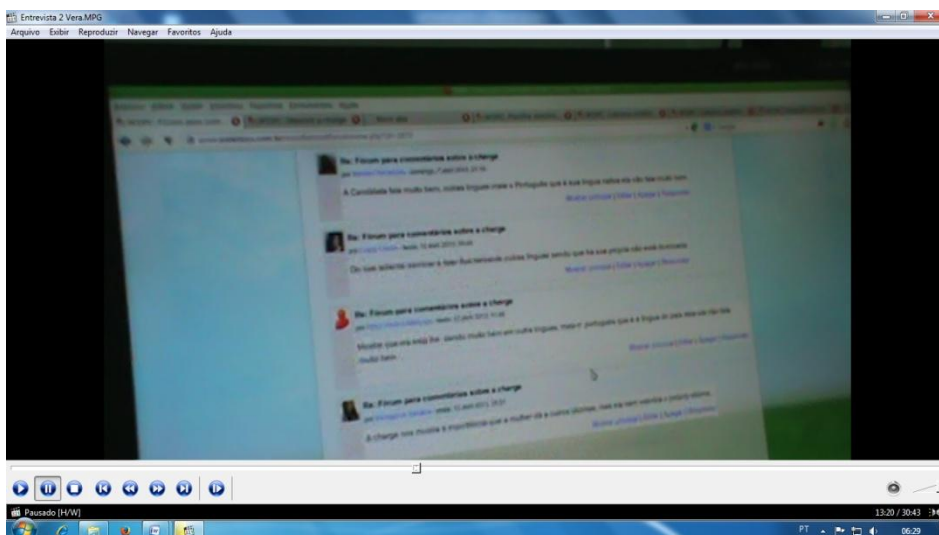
Entrevista 2 Vera.MPG

Arquivo Exibir Reproduzir Navegar Favoritos Ajuda

Re: Fórum para comentários sobre a charge

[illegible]

Re: Fórum para comentários sobre a charge

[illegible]

Re: Fórum para comentários sobre a charge

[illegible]

Re: Fórum para comentários sobre a charge

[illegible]

Pausado [H/W]

13:20 / 30:43

PT

06:29